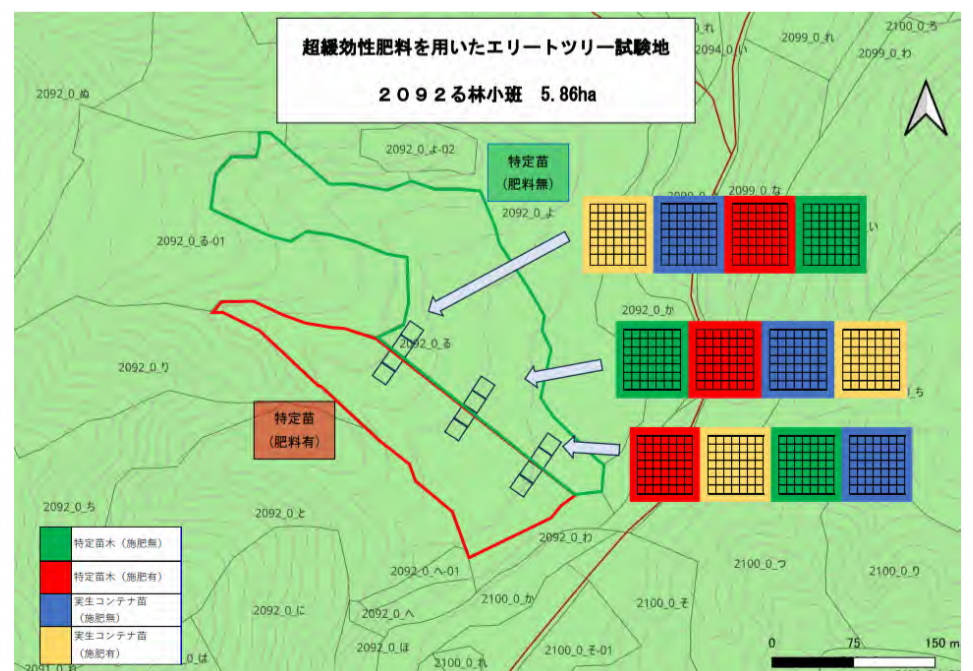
超緩効性肥料を用いたエリートツリー試験地

２０９２る林小班　5.86ha

2092_0_ぬ
2092_0_よ-02
特定苗
（肥料無）
2092_0_よ
2092_0_る-01
2099_0_な
2094_0_い
2099_0_れ
2099_0_わ
2100_0_ろ
2092_0_か
2092_0_る
2092_0_り
特定苗
（肥料有）
2092_0_ち
2092_0_と
2092_0_わ
2092_0_へ-01
2092_0_に
2092_0_へ
2092_0_ほ
2100_0_か
2100_0_そ
2100_0_つ
2100_0_り
2100_0_そ-01
2100_0_れ
2091_0_ぬ
2092_0_は

| | |
|---|---|
| | 特定苗木（施肥無） |
| | 特定苗木（施肥有） |
| | 実生コンテナ苗（施肥無） |
| | 実生コンテナ苗（施肥有） |

0　75　150 m